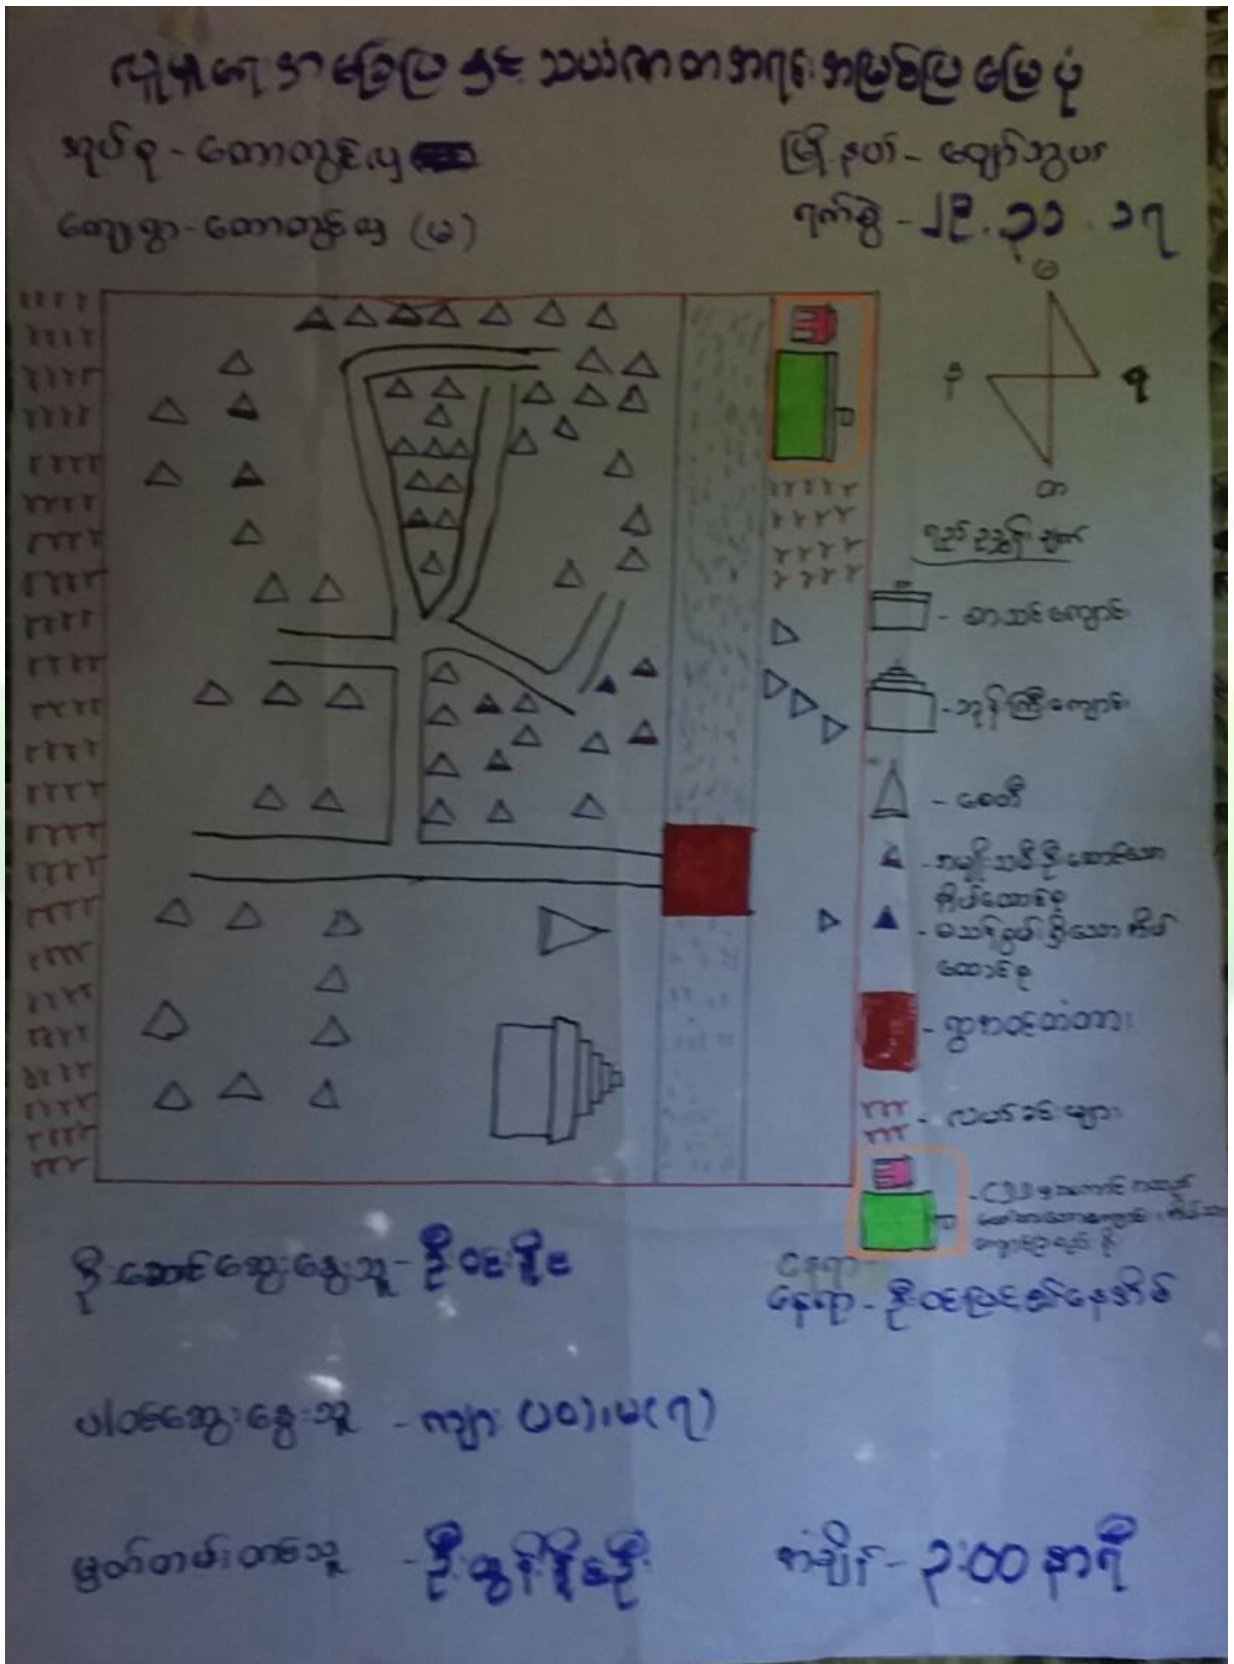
လူမှုစီးပွားမြေပုံ နှင့် သဘာဝတရားအရင်းအမြစ်ပြမြေပုံ

အုပ်စု - ကောက်ကွေး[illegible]

မြို့နယ် - ရွှေကျင်

ကျေးရွာ - ကောက်ကွေး (မ)

ရက်စွဲ - ၂၉.၁၁.၁၇

မ

တ

ရ

တ

ရည်ညွှန်းချက်

- ဘာသာရေးကျောင်း

- ဘုန်းကြီးကျောင်း

- စေတီ

- အမျိုးသမီးဦးဆောင်သော ရပ်ဆောင်စု

- မသန်စွမ်းရှိသော အိမ်ထောင်စု

- ကွာလာတာ

- လယ်ကွင်းများ

- CDD ရန်ပုံငွေဖြင့် ဆောက်လုပ်ထားသော ကျောင်း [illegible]

ပုံဆောင်ရွေးနေသူ - ဦးဝင်းနိုင်

နေရာ - ဦးဝင်းမြင့်နေအိမ်

ပါဝင်ဆွေးနွေးသူ - ကျား ၁၀၊ မ(၇)

မှတ်တမ်းတင်သူ - ဦးသွင်ရိုင်းဦး

အချိန် - ၃:၀၀ နာရီ